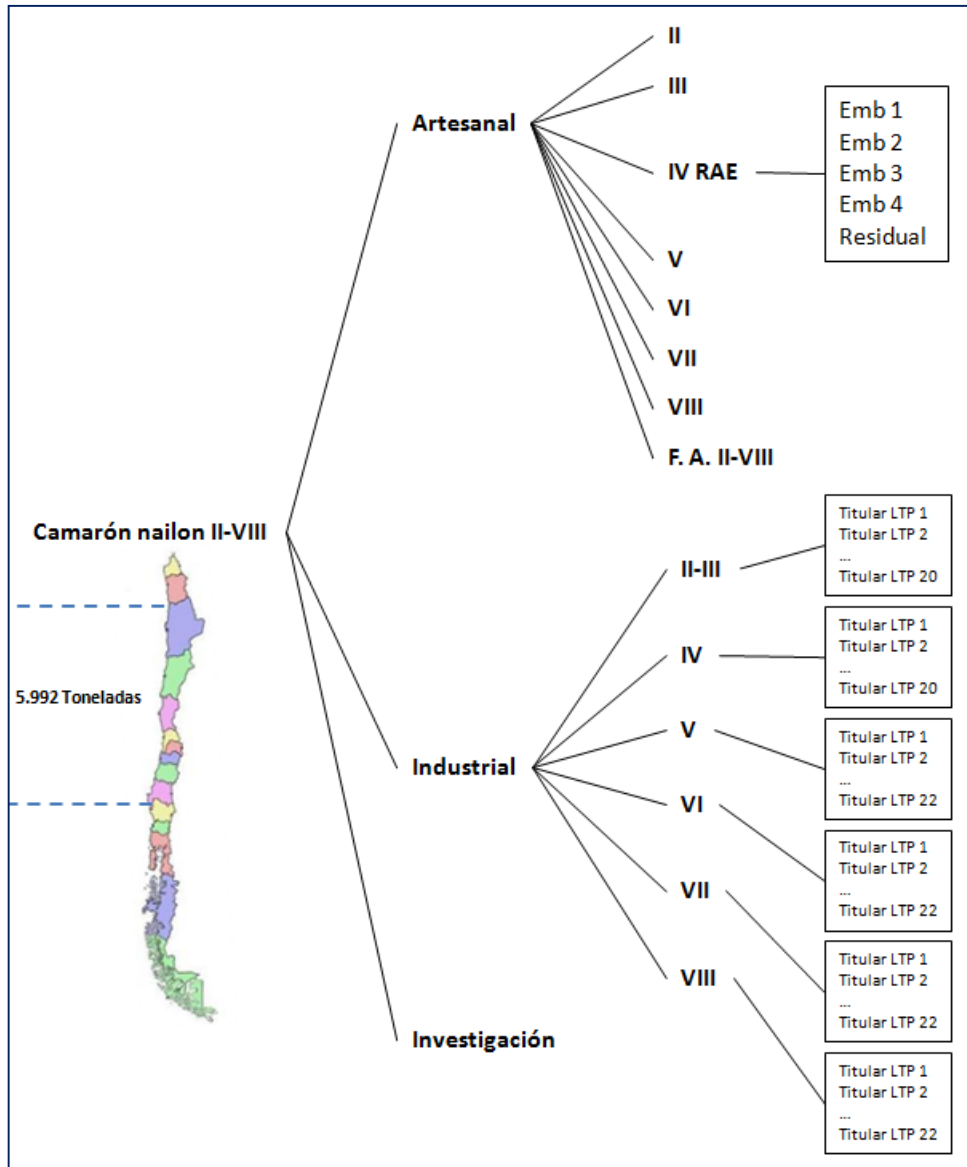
Camarón nailon II-VIII

5.992 Toneladas

Artesanal

II

III

IV RAE

Emb 1
Emb 2
Emb 3
Emb 4
Residual

V

VI

VII

VIII

F. A. II-VIII

Industrial

II-III

Titular LTP 1
Titular LTP 2
...
Titular LTP 20

IV

Titular LTP 1
Titular LTP 2
...
Titular LTP 20

V

Titular LTP 1
Titular LTP 2
...
Titular LTP 22

VI

Titular LTP 1
Titular LTP 2
...
Titular LTP 22

VII

Titular LTP 1
Titular LTP 2
...
Titular LTP 22

VIII

Titular LTP 1
Titular LTP 2
...
Titular LTP 22

Investigación